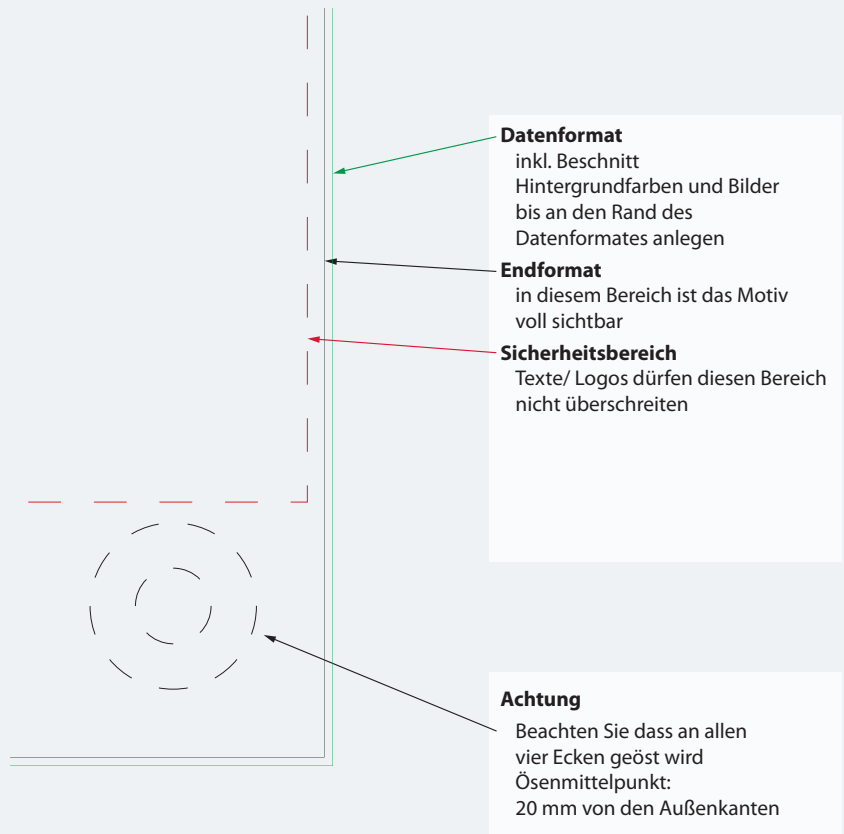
**Datenformat**
inkl. Beschnitt
Hintergrundfarben und Bilder bis an den Rand des Datenformates anlegen

**Endformat**
in diesem Bereich ist das Motiv voll sichtbar

**Sicherheitsbereich**
Texte/ Logos dürfen diesen Bereich nicht überschreiten

**Achtung**
Beachten Sie dass an allen vier Ecken geöst wird
Ösenmittelpunkt:
20 mm von den Außenkanten